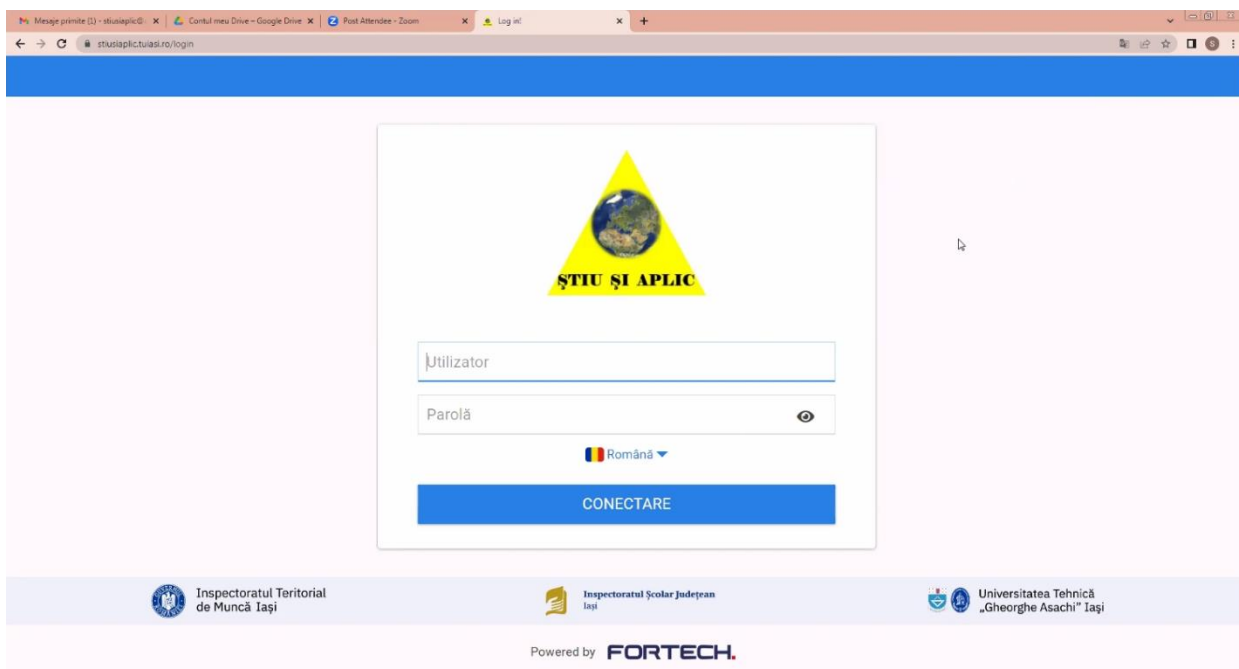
Mesaje primite (1) - stiusiaplic@ ×
Contul meu Drive – Google Drive ×
Post Attendee - Zoom ×
Log in! ×
+

stiusiaplic.tuiasi.ro/login

ŞTIU ŞI APLIC

Utilizator

Parolă

Română

CONECTARE

Inspectoratul Teritorial de Muncă Iaşi

Inspectoratul Şcolar Judeţean Iaşi

Universitatea Tehnică „Gheorghe Asachi" Iaşi

Powered by FORTECH.